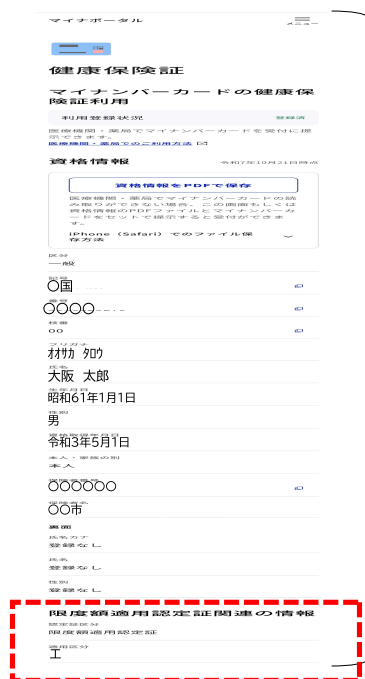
マイナポータル

メニュー

健康保険証

マイナンバーカードの健康保険証利用

利用登録状況 登録済

医療機関・薬局でマイナンバーカードを受付に提示する。
医療機関・薬局でのご利用方法

資格情報 令和7年10月21日時点

資格情報をPDFで保存

医療機関・薬局でマイナンバーカードの読み取りができない場合、この画面もしくは資格情報のPDFファイルとマイナンバーカードをセットで提示すると受付ができます。

iPhone（Safari）でのファイル保存方法

区分
一般

記号
〇国

番号
〇〇〇〇

枝番
00

フリガナ
オオサカ タロウ

氏名
大阪 太郎

生年月日
昭和61年1月1日

性別
男

資格取得年月日
令和3年5月1日

本人・家族の別
本人

保険者番号
〇〇〇〇〇〇

保険者名
〇〇市

裏面

氏名カナ
登録なし

氏名
登録なし

住所
登録なし

限度額適用認定証関連の情報

認定証区分
限度額適用認定証

適用区分
エ